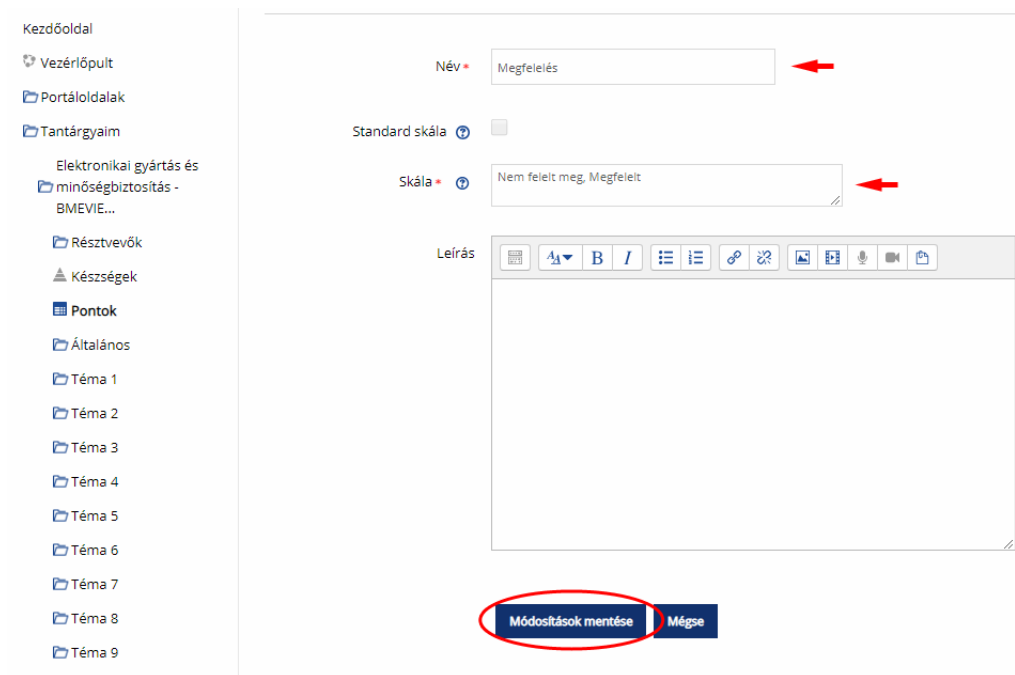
Kezdőoldal

Vezérlőpult

Portáloldalak

Tantárgyaim

Elektronikai gyártás és minőségbiztosítás - BMEVIE...

Résztvevők

Készségek

Pontok

Általános

Téma 1

Téma 2

Téma 3

Téma 4

Téma 5

Téma 6

Téma 7

Téma 8

Téma 9

Név *
Megfelelés

Standard skála

Skála *
Nem felelt meg, Megfelelt

Leírás

Módosítások mentése

Mégse